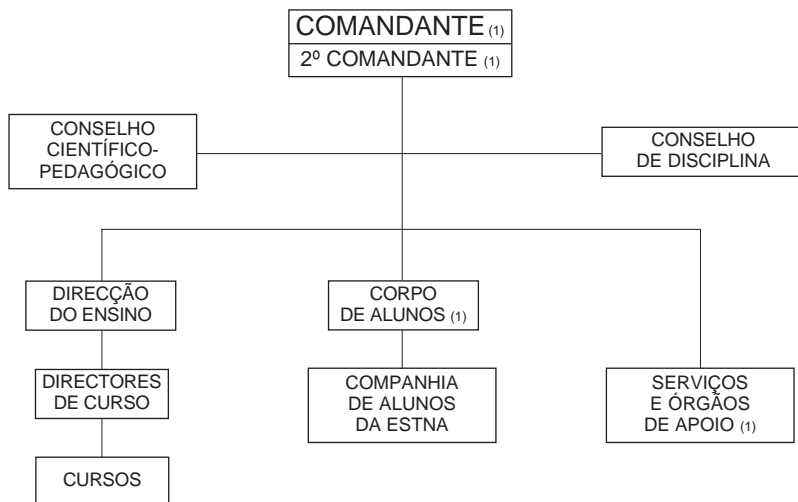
COMANDANTE (1)
2º COMANDANTE (1)

CONSELHO CIENTÍFICO-PEDAGÓGICO

CONSELHO DE DISCIPLINA

DIRECÇÃO DO ENSINO

DIRECTORES DE CURSO

CURSOS

CORPO DE ALUNOS (1)

COMPANHIA DE ALUNOS DA ESTNA

SERVIÇOS E ÓRGÃOS DE APOIO (1)